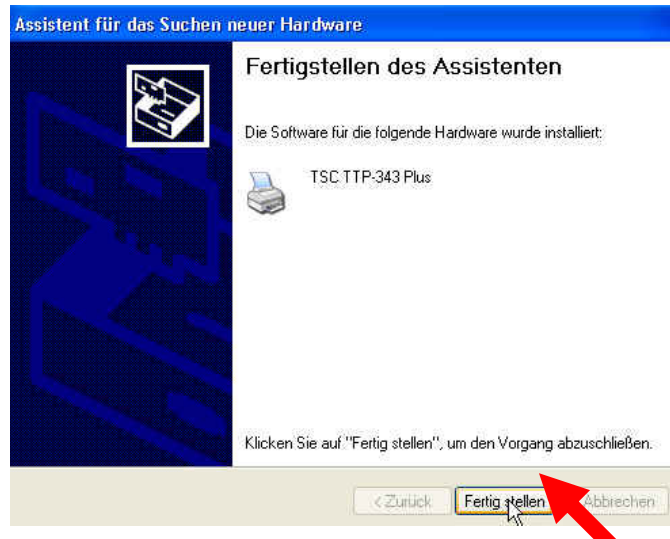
Assistent für das Suchen neuer Hardware

Fertigstellen des Assistenten

Die Software für die folgende Hardware wurde installiert:

TSC TTP-343 Plus

Klicken Sie auf "Fertig stellen", um den Vorgang abzuschließen.

< Zurück | Fertig stellen | Abbrechen